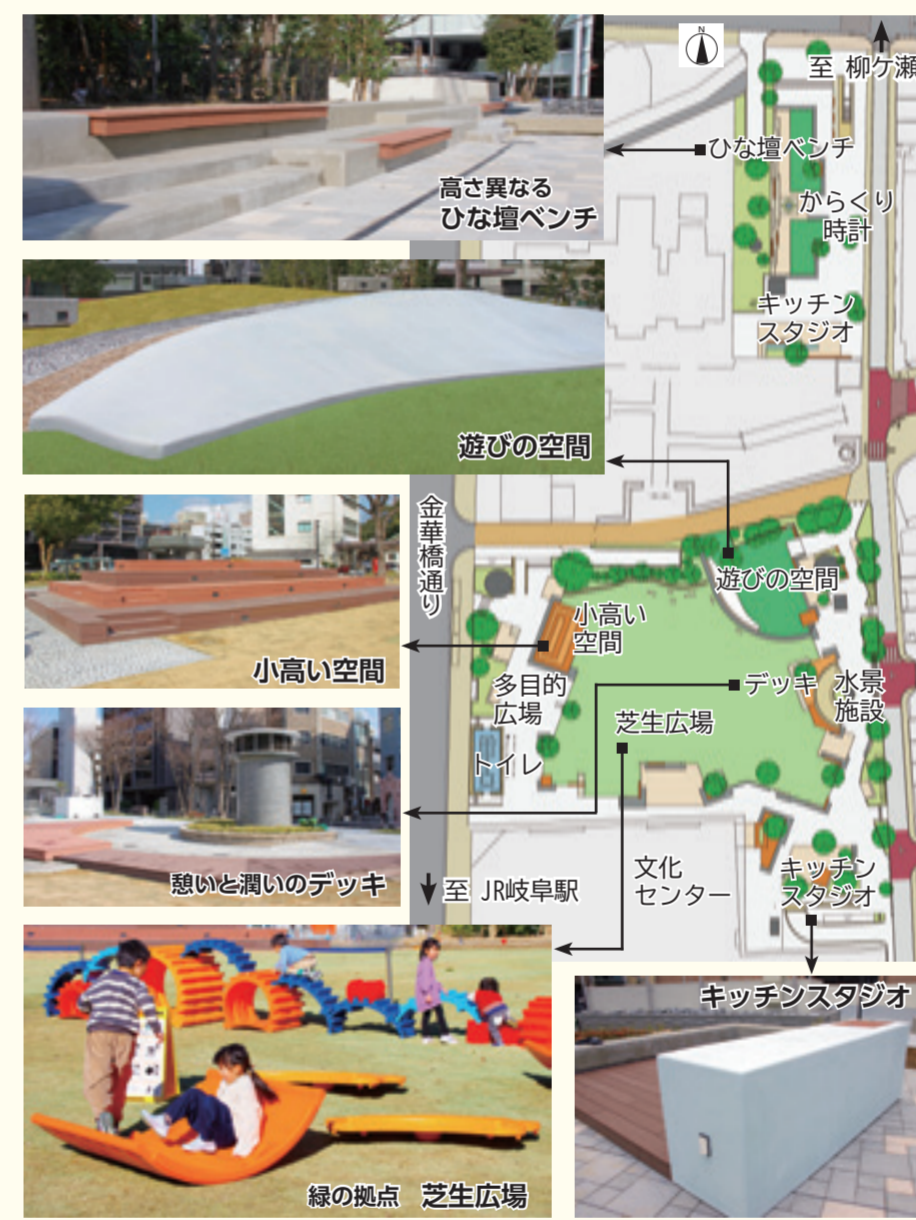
高さ異なる
ひな壇ベンチ

遊びの空間

小高い空間

憩いと潤いのデッキ

緑の拠点　芝生広場

N

至 柳ケ瀬

ひな壇ベンチ

からくり時計

キッチンスタジオ

金華橋通り

遊びの空間

小高い空間

多目的広場

デッキ

水景施設

芝生広場

トイレ

文化センター

キッチンスタジオ

至 JR岐阜駅

キッチンスタジオ